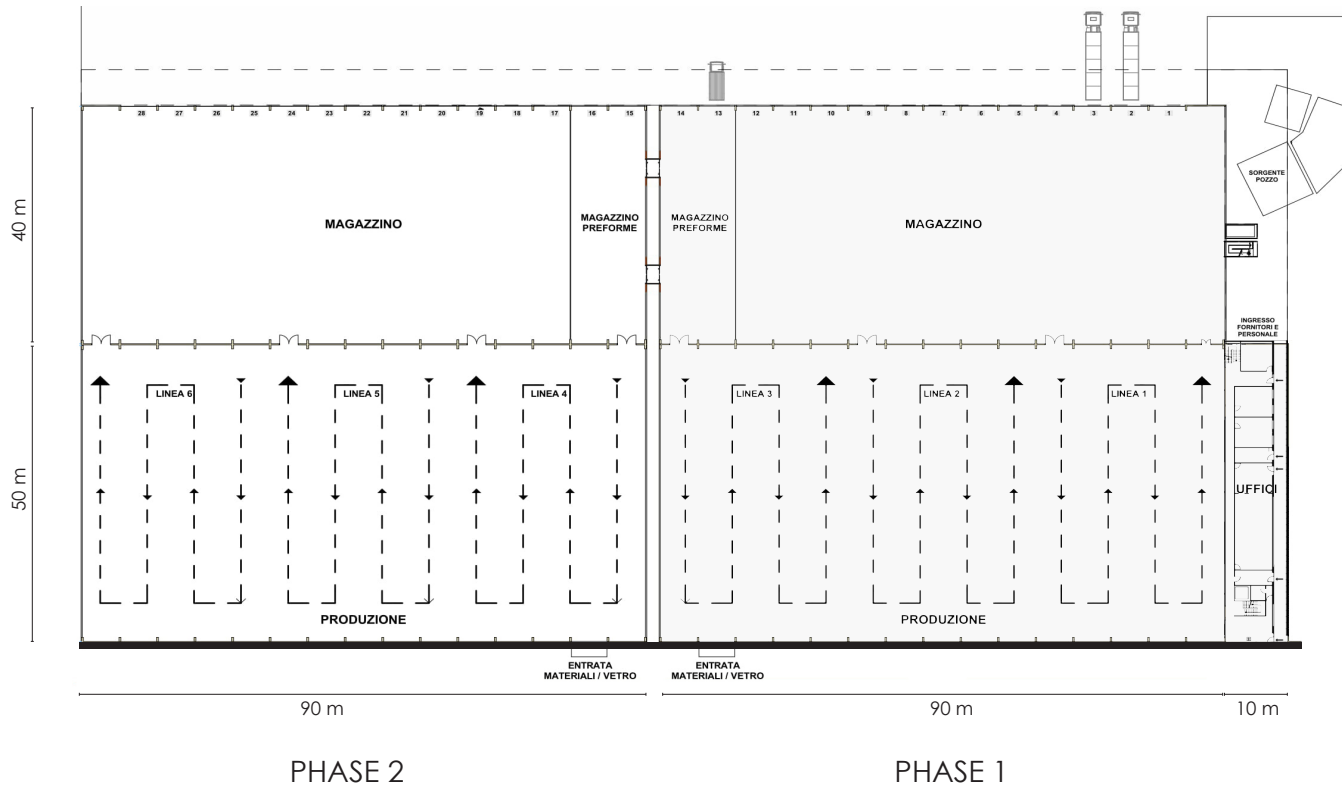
40 m

50 m

28 27 26 25 24 23 22 21 20 19 18 17 16 15 14 13 12 11 10 9 8 7 6 5 4 3 2 1

SORGENTE POZZO

MAGAZZINO

MAGAZZINO PREFORME

MAGAZZINO PREFORME

MAGAZZINO

INGRESSO FORNITORI E PERSONALE

LINEA 6

LINEA 5

LINEA 4

LINEA 3

LINEA 2

LINEA 1

UFFICI

PRODUZIONE

PRODUZIONE

ENTRATA MATERIALI / VETRO

ENTRATA MATERIALI / VETRO

90 m

90 m

10 m

PHASE 2

PHASE 1